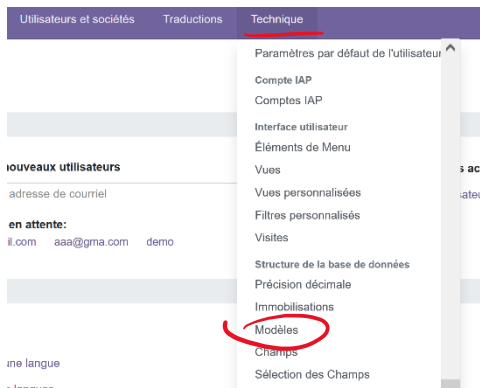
Utilisateurs et sociétés
Traductions
Technique

Paramètres par défaut de l'utilisateur
Compte IAP
Comptes IAP
Interface utilisateur
Éléments de Menu
Vues
Vues personnalisées
Filtres personnalisés
Visites
Structure de la base de données
Précision décimale
Immobilisations
Modèles
Champs
Sélection des Champs

nouveaux utilisateurs
adresse de courriel
en attente:
il.com
aaa@gma.com
demo
s ac
sateu
ne langue